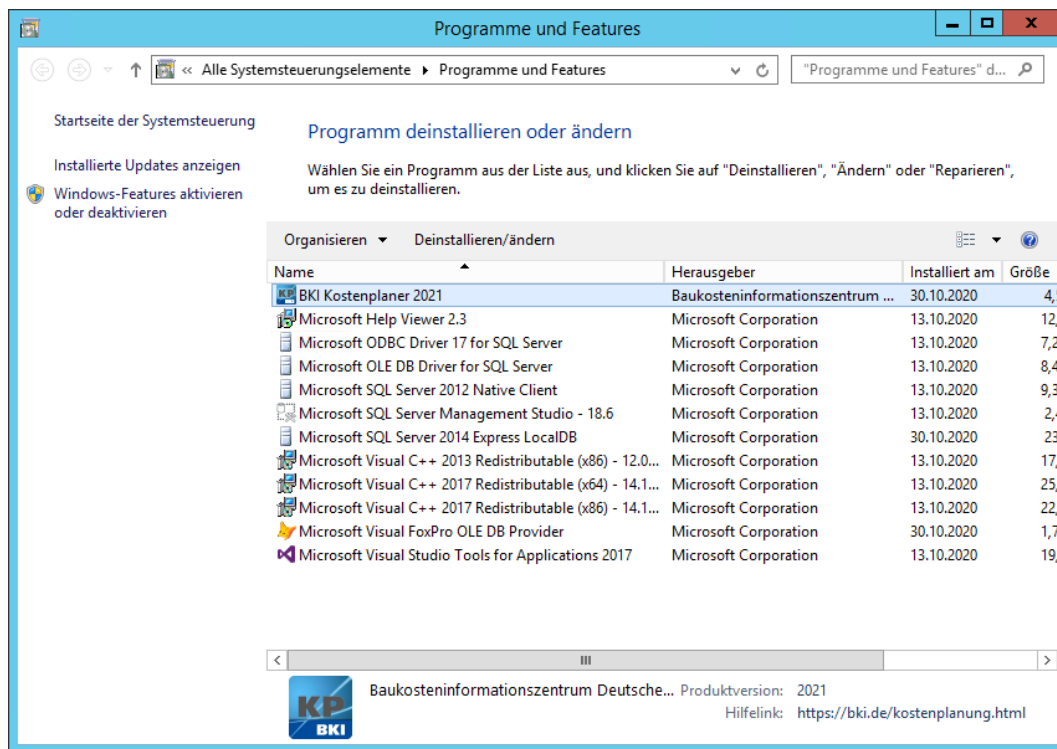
Programme und Features

« Alle Systemsteuerungselemente ▸ Programme und Features

"Programme und Features" d...

Startseite der Systemsteuerung

Installierte Updates anzeigen

Windows-Features aktivieren oder deaktivieren

Programm deinstallieren oder ändern

Wählen Sie ein Programm aus der Liste aus, und klicken Sie auf "Deinstallieren", "Ändern" oder "Reparieren", um es zu deinstallieren.

Organisieren ▾ Deinstallieren/ändern

| Name | Herausgeber | Installiert am | Größe |
|---|---|---|---|
| BKI Kostenplaner 2021 | Baukosteninformationszentrum ... | 30.10.2020 | 4, |
| Microsoft Help Viewer 2.3 | Microsoft Corporation | 13.10.2020 | 12, |
| Microsoft ODBC Driver 17 for SQL Server | Microsoft Corporation | 13.10.2020 | 7,2 |
| Microsoft OLE DB Driver for SQL Server | Microsoft Corporation | 13.10.2020 | 8,4 |
| Microsoft SQL Server 2012 Native Client | Microsoft Corporation | 13.10.2020 | 9,3 |
| Microsoft SQL Server Management Studio - 18.6 | Microsoft Corporation | 13.10.2020 | 2,4 |
| Microsoft SQL Server 2014 Express LocalDB | Microsoft Corporation | 30.10.2020 | 23 |
| Microsoft Visual C++ 2013 Redistributable (x86) - 12.0... | Microsoft Corporation | 13.10.2020 | 17, |
| Microsoft Visual C++ 2017 Redistributable (x64) - 14.1... | Microsoft Corporation | 13.10.2020 | 25, |
| Microsoft Visual C++ 2017 Redistributable (x86) - 14.1... | Microsoft Corporation | 13.10.2020 | 22, |
| Microsoft Visual FoxPro OLE DB Provider | Microsoft Corporation | 30.10.2020 | 1,7 |
| Microsoft Visual Studio Tools for Applications 2017 | Microsoft Corporation | 13.10.2020 | 19, |

KP BKI

Baukosteninformationszentrum Deutsche... Produktversion: 2021
Hilfelink: https://bki.de/kostenplanung.html